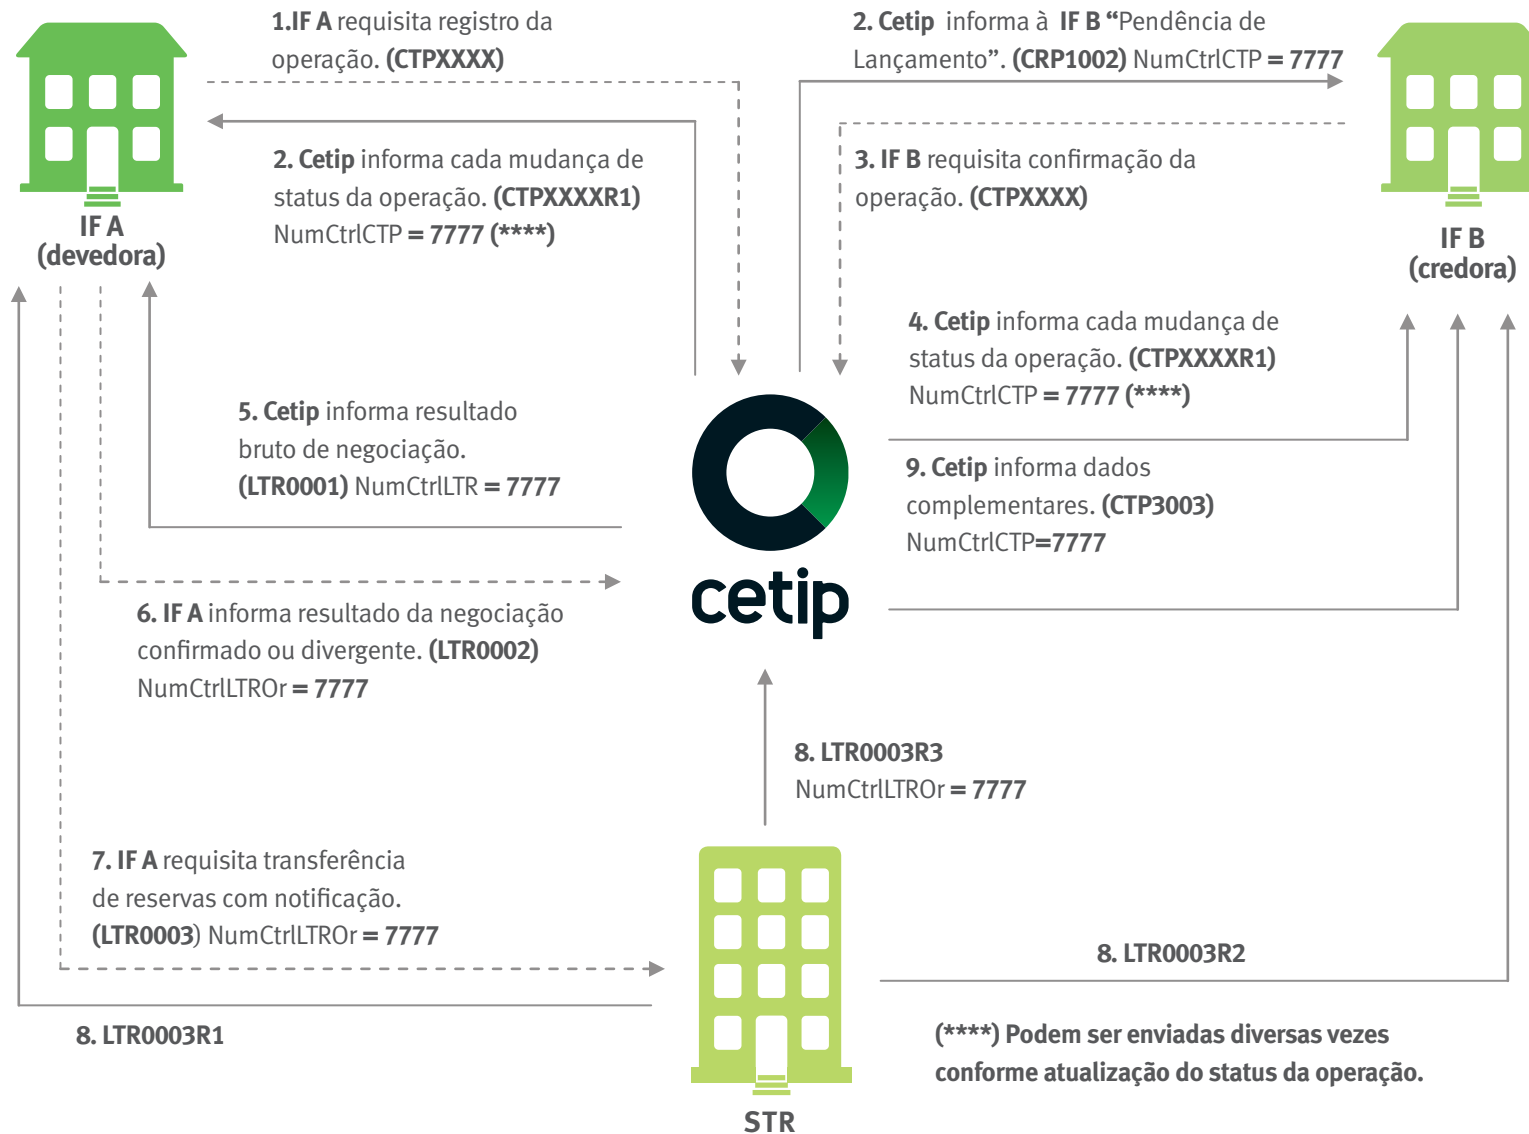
IF A
(devedora)

1.IF A requisita registro da operação. (CTPXXXX)

2. Cetip informa cada mudança de status da operação. (CTPXXXXR1) NumCtrlCTP = 7777 (****)

2. Cetip informa à IF B "Pendência de Lançamento". (CRP1002) NumCtrlCTP = 7777

3. IF B requisita confirmação da operação. (CTPXXXX)

IF B
(credora)

4. Cetip informa cada mudança de status da operação. (CTPXXXXR1) NumCtrlCTP = 7777 (****)

5. Cetip informa resultado bruto de negociação. (LTR0001) NumCtrlLTR = 7777

cetip

9. Cetip informa dados complementares. (CTP3003) NumCtrlCTP=7777

6. IF A informa resultado da negociação confirmado ou divergente. (LTR0002) NumCtrlLTROr = 7777

8. LTR0003R3
NumCtrlLTROr = 7777

7. IF A requisita transferência de reservas com notificação. (LTR0003) NumCtrlLTROr = 7777

8. LTR0003R2

8. LTR0003R1

(****) Podem ser enviadas diversas vezes conforme atualização do status da operação.

STR